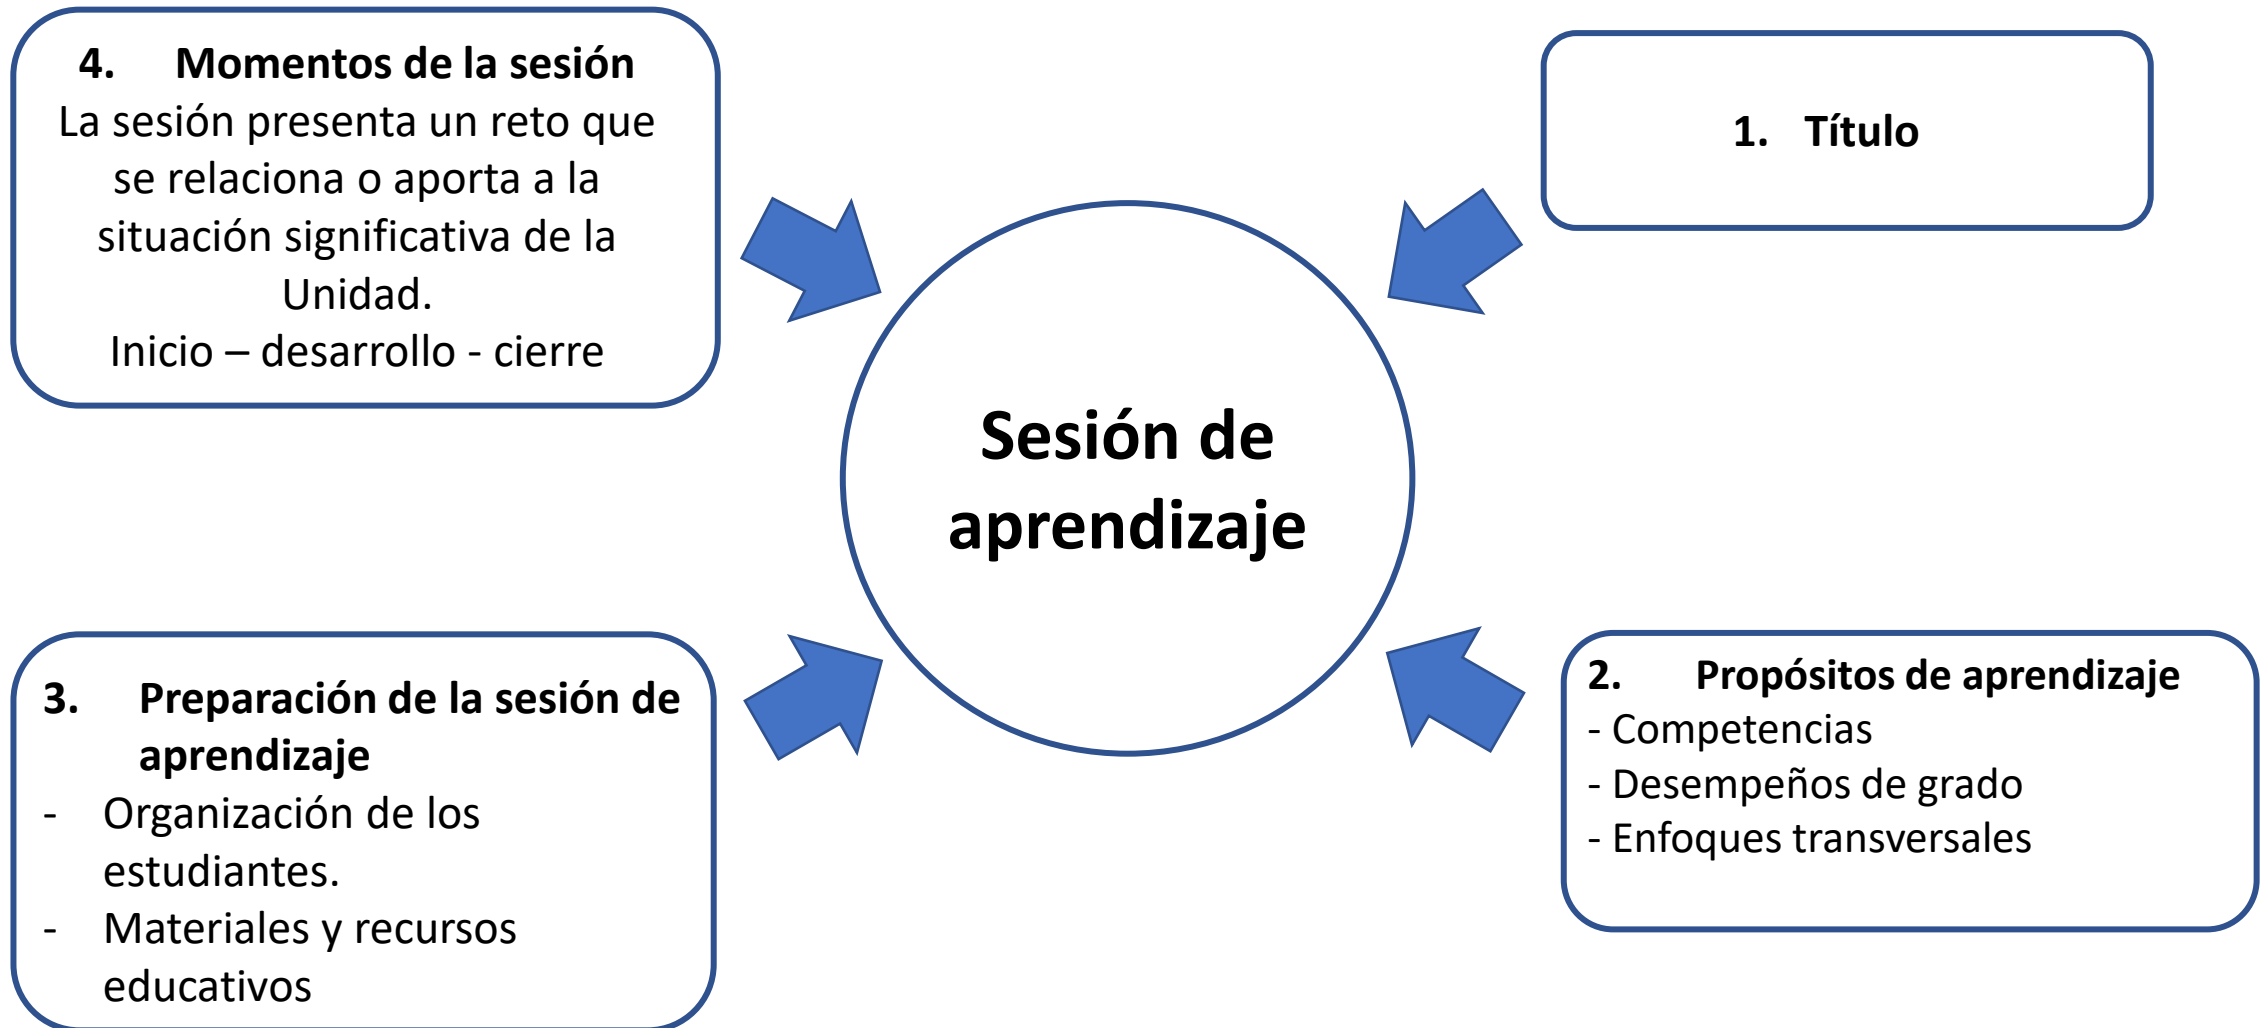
4. Momentos de la sesión
La sesión presenta un reto que se relaciona o aporta a la situación significativa de la Unidad.
Inicio – desarrollo - cierre

1. Título

Sesión de aprendizaje

3. Preparación de la sesión de aprendizaje
- Organización de los estudiantes.
- Materiales y recursos educativos

2. Propósitos de aprendizaje
- Competencias
- Desempeños de grado
- Enfoques transversales